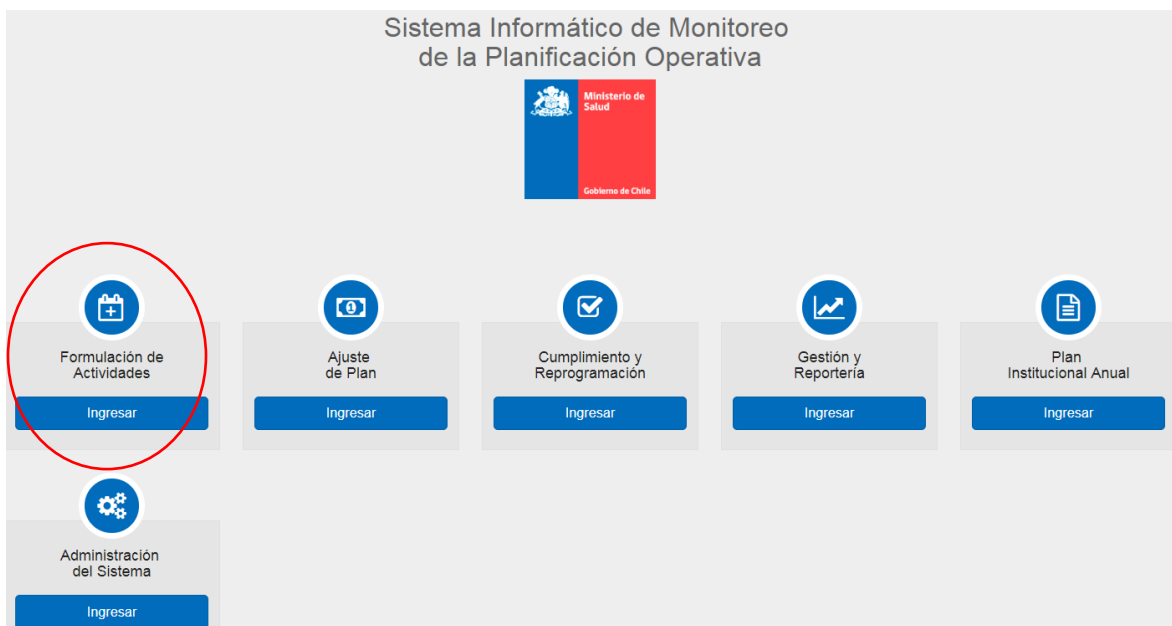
Sistema Informático de Monitoreo
de la Planificación Operativa

Ministerio de Salud

Gobierno de Chile

Formulación de Actividades

Ingresar

Ajuste de Plan

Ingresar

Cumplimiento y Reprogramación

Ingresar

Gestión y Reportería

Ingresar

Plan Institucional Anual

Ingresar

Administración del Sistema

Ingresar